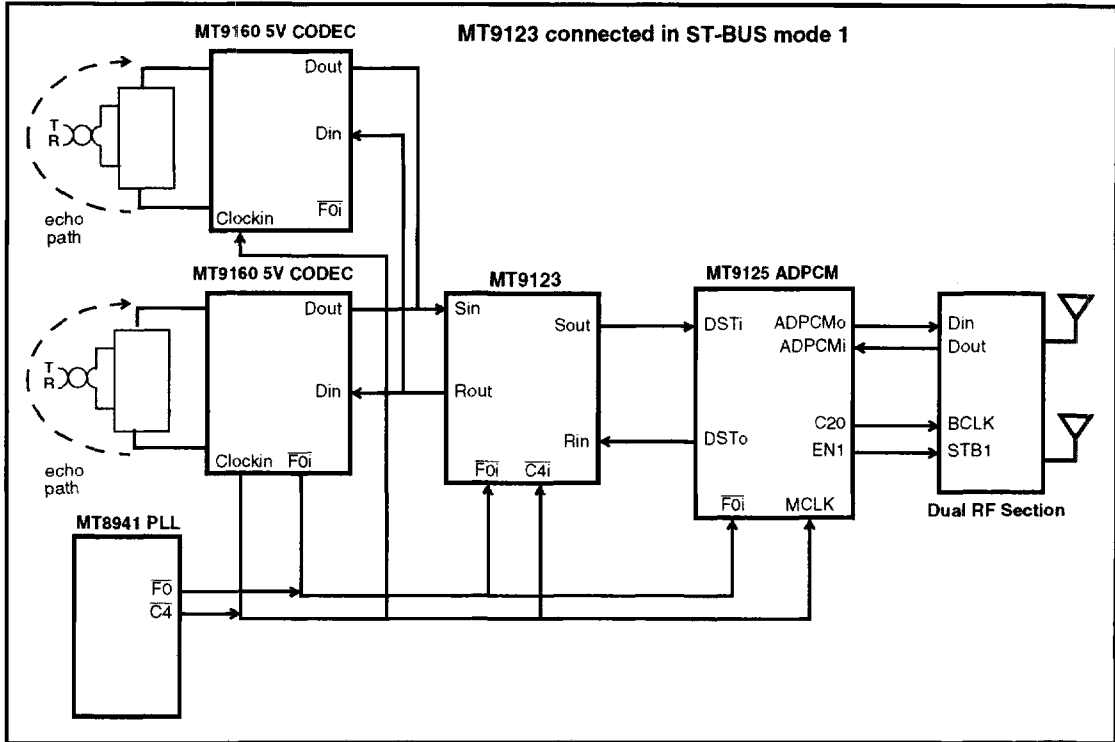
MT9123 connected in ST-BUS mode 1

MT9160 5V CODEC

Dout

Din

Clockin

$\overline{F0i}$

T
R

echo path

MT9160 5V CODEC

Dout

Din

Clockin

$\overline{F0i}$

T
R

echo path

MT9123

Sin

Sout

Rout

Rin

$\overline{F0i}$

$\overline{C4i}$

MT9125 ADPCM

DSTi

ADPCMo

ADPCMi

C20

EN1

DSTo

$\overline{F0i}$

MCLK

Din

Dout

BCLK

STB1

Dual RF Section

MT8941 PLL

$\overline{F0}$

$\overline{C4}$